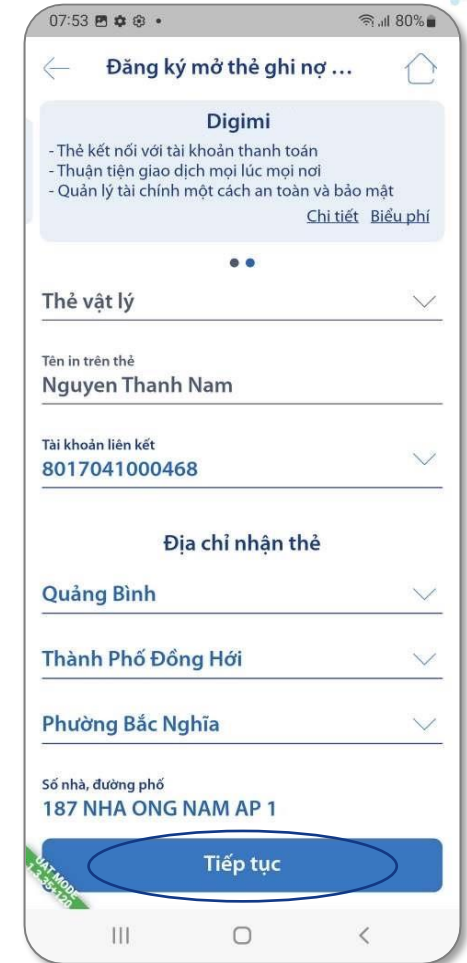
07:53 80%

Đăng ký mở thẻ ghi nợ ...

Digimi
- Thẻ kết nối với tài khoản thanh toán
- Thuận tiện giao dịch mọi lúc mọi nơi
- Quản lý tài chính một cách an toàn và bảo mật
Chi tiết Biểu phí

Thẻ vật lý

Tên in trên thẻ
Nguyen Thanh Nam

Tài khoản liên kết
8017041000468

Địa chỉ nhận thẻ

Quảng Bình

Thành Phố Đồng Hới

Phường Bắc Nghĩa

Số nhà, đường phố
187 NHA ONG NAM AP 1

UAT MODE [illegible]

Tiếp tục